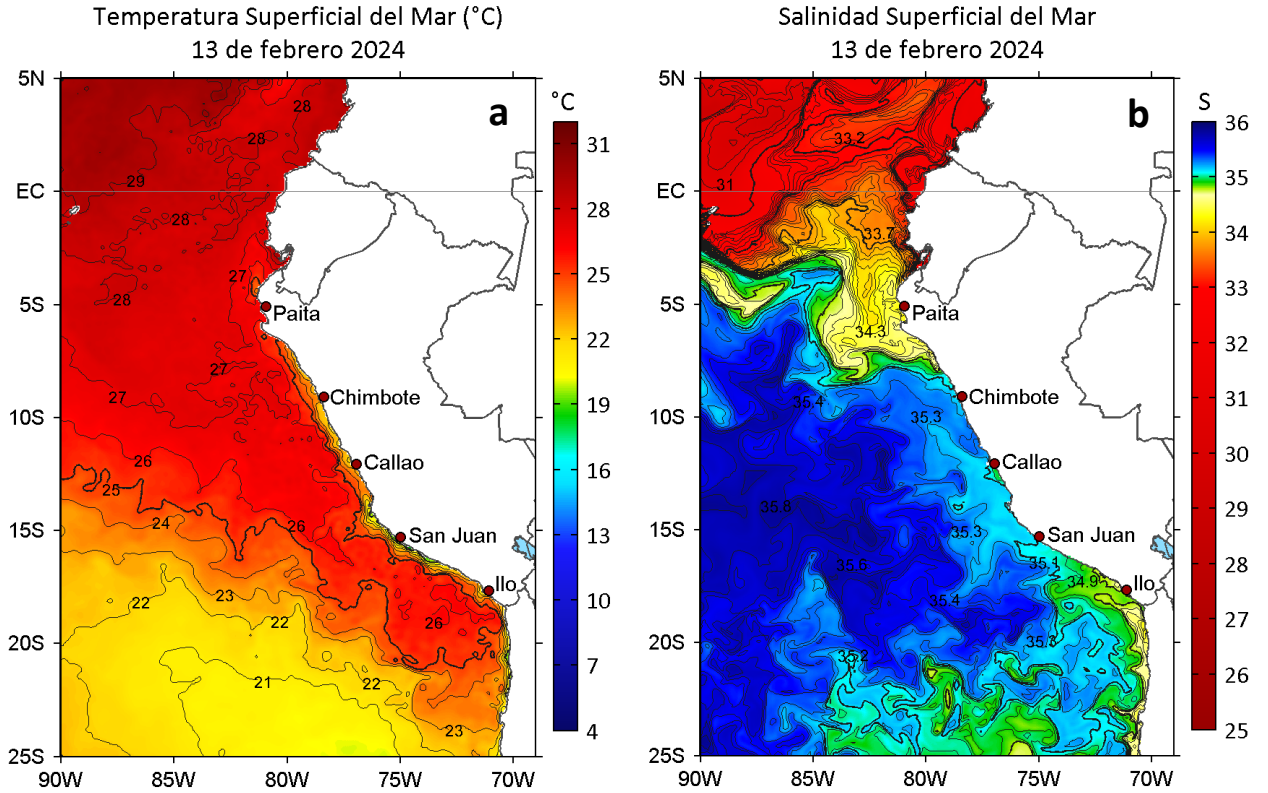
Temperatura Superficial del Mar (°C)
13 de febrero 2024

a

°C

31
28
25
22
19
16
13
10
7
4

5N
EC
5S
10S
15S
20S
25S

90W 85W 80W 75W 70W

28
28
29
28
27
28
27
27
26
25
24
26
22
23
22
21
22
26
23

Paita
Chimbote
Callao
San Juan
Ilo

Salinidad Superficial del Mar
13 de febrero 2024

b

S

36
35
34
33
32
31
30
29
28
27
26
25

5N
EC
5S
10S
15S
20S
25S

90W 85W 80W 75W 70W

33.2
31
33.7
34.3
35.4
35.3
35.8
35.3
35.6
35.1
34.9
35.4
35.3
35.2

Paita
Chimbote
Callao
San Juan
Ilo